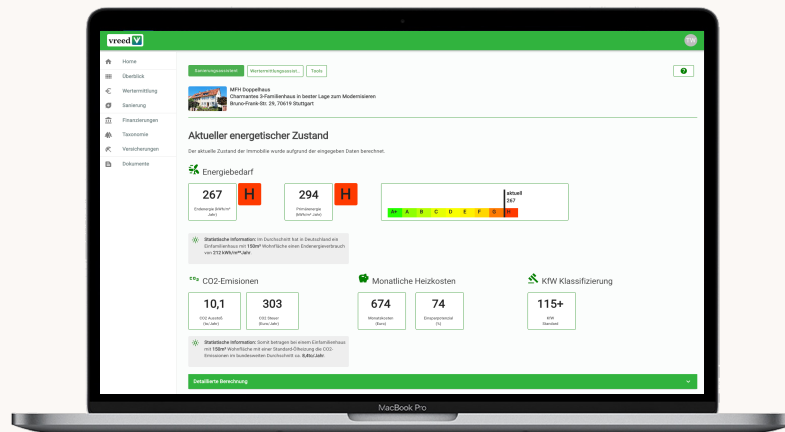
vreed

TW

Home
Überblick
Wertermittlung
Sanierung
Finanzierungen
Taxonomie
Versicherungen
Dokumente

Sanierungsassistent
Wertermittlungsassist...
Tools

MFH Doppelhaus
Charmantes 3-Familienhaus in bester Lage zum Modernisieren
Bruno-Frank-Str. 29, 70619 Stuttgart

Aktueller energetischer Zustand

Der aktuelle Zustand der Immobilie wurde aufgrund der eingegeben Daten berechnet.

Energiebedarf

267
Endenergie (kWh/m² Jahr)
H

294
Primärenergie (kWh/m² Jahr)
H

aktuell
267

A+ A B C D E F G H

Statistische Information: Im Durchschnitt hat in Deutschland ein Einfamilienhaus mit 150m² Wohnfläche einen Endenergieverbrauch von 212 kWh/m²*Jahr.

CO2-Emisionen

10,1
CO2 Ausstoß (to/Jahr)

303
CO2 Steuer (Euro/Jahr)

Monatliche Heizkosten

674
Monatskosten (Euro)

74
Einsparpotenzial (%)

KfW Klassifizierung

115+
KfW Standard

Statistische Information: Somit betragen bei einem Einfamilienhaus mit 150m² Wohnfläche mit einer Standard-Ölheizung die CO2-Emissionen im bundesweiten Durchschnitt ca. 8,6to/Jahr.

Detaillierte Berechnung

MacBook Pro